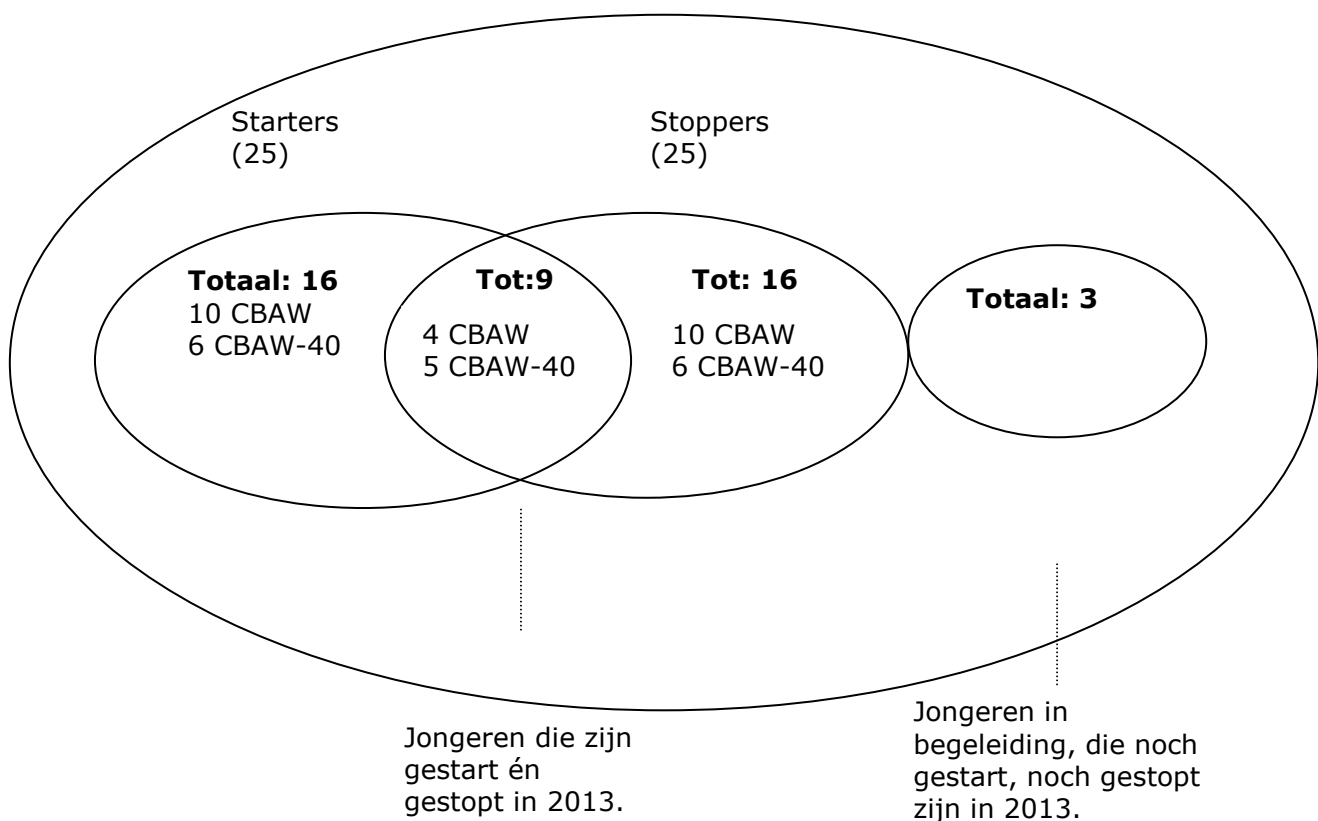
Starters
(25)

Stoppers
(25)

**Totaal: 16**
10 CBAW
6 CBAW-40

**Tot:9**
4 CBAW
5 CBAW-40

**Tot: 16**
10 CBAW
6 CBAW-40

**Totaal: 3**

Jongeren die zijn gestart én gestopt in 2013.

Jongeren in begeleiding, die noch gestart, noch gestopt zijn in 2013.